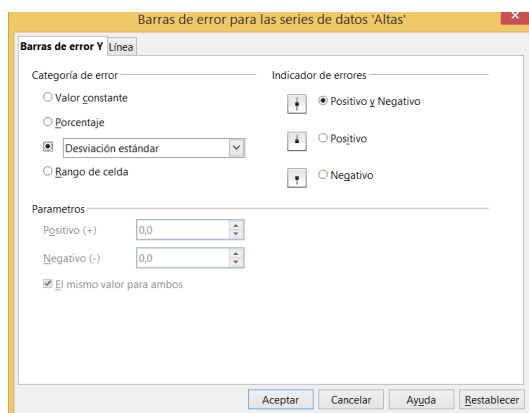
Barras de error para las series de datos 'Altas'

Barras de error Y
Línea

Categoría de error
Valor constante
Porcentaje
Desviación estándar
Rango de celda

Indicador de errores
Positivo y Negativo
Positivo
Negativo

Parametros
Positivo (+) 0,0
Negativo (-) 0,0
El mismo valor para ambos

Aceptar
Cancelar
Ayuda
Restablecer